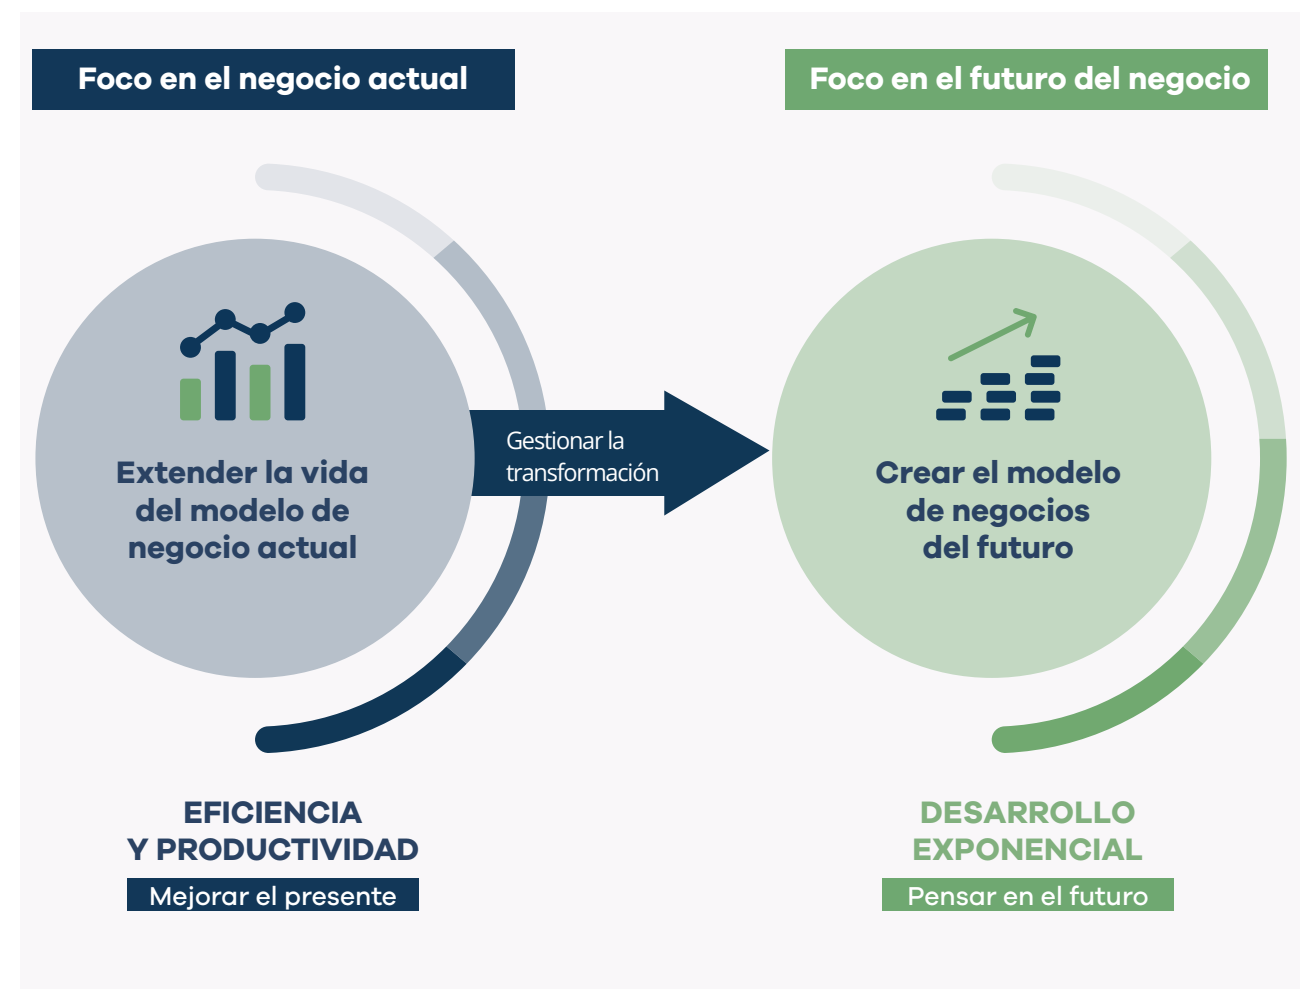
Foco en el negocio actual

Foco en el futuro del negocio

Extender la vida del modelo de negocio actual

Gestionar la transformación

Crear el modelo de negocios del futuro

EFICIENCIA Y PRODUCTIVIDAD

Mejorar el presente

DESARROLLO EXPONENCIAL

Pensar en el futuro